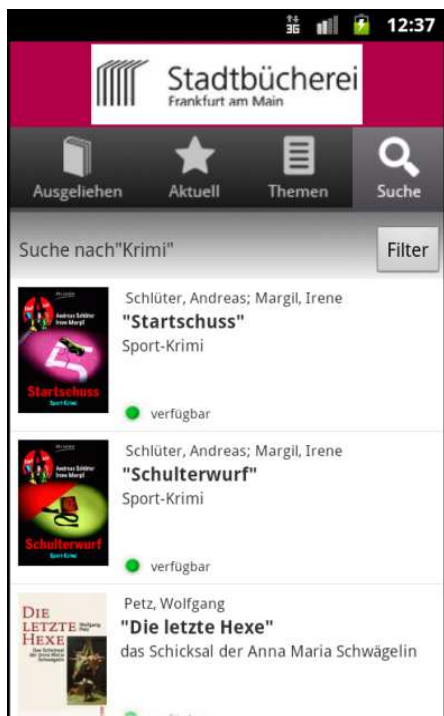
3G 12:37

Stadtbücherei
Frankfurt am Main

Ausgeliehen
Aktuell
Themen
Suche

Suche nach"Krimi"
Filter

Andreas Schlüter Irene Margil
Startschuss
Sport-Krimi

Schlüter, Andreas; Margil, Irene
"Startschuss"
Sport-Krimi

verfügbar

Andreas Schlüter Irene Margil
Schulterwurf
Sport-Krimi

Schlüter, Andreas; Margil, Irene
"Schulterwurf"
Sport-Krimi

verfügbar

DIE LETZTE HEXE
Wolfgang Petz

Petz, Wolfgang
"Die letzte Hexe"
das Schicksal der Anna Maria Schwägelin